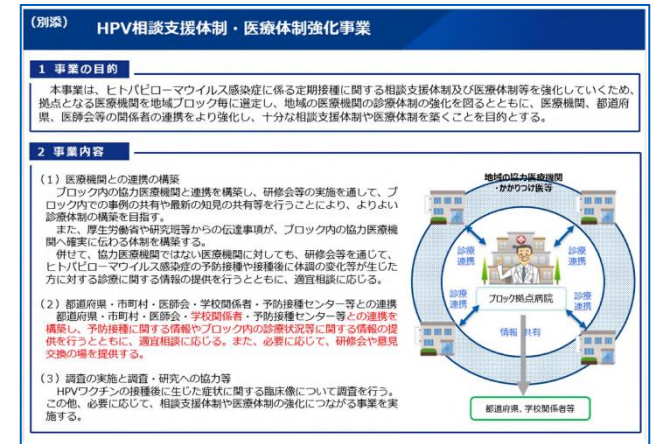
（別添）　HPV相談支援体制・医療体制強化事業

1　事業の目的

本事業は、ヒトパピローマウイルス感染症に係る定期接種に関する相談支援体制及び医療体制等を強化していくため、拠点となる医療機関を地域ブロック毎に選定し、地域の医療機関の診療体制の強化を図るとともに、医療機関、都道府県、医師会等の関係者の連携をより強化し、十分な相談支援体制や医療体制を築くことを目的とする。

2　事業内容

（1）医療機関との連携の構築
ブロック内の協力医療機関と連携を構築し、研修会等の実施を通して、ブロック内での事例の共有や最新の知見の共有等を行うことにより、よりよい診療体制の構築を目指す。
また、厚生労働省や研究班等からの伝達事項が、ブロック内の協力医療機関へ確実に伝わる体制を構築する。
併せて、協力医療機関ではない医療機関に対しても、研修会等を通じて、ヒトパピローマウイルス感染症の予防接種や接種後に体調の変化等が生じた方に対する診療に関する情報の提供を行うとともに、適宜相談に応じる。

（2）都道府県・市町村・医師会・学校関係者・予防接種センター等との連携
都道府県・市町村・医師会・学校関係者・予防接種センター等との連携を構築し、予防接種に関する情報やブロック内の診療状況等に関する情報の提供を行うとともに、適宜相談に応じる。また、必要に応じて、研修会や意見交換の場を提供する。

（3）調査の実施と調査・研究への協力等
HPVワクチンの接種後に生じた症状に関する臨床像について調査を行う。この他、必要に応じて、相談支援体制や医療体制の強化につながる事業を実施する。

地域の協力医療機関
・かかりつけ医等

診療連携
診療連携
診療連携
診療連携

ブロック拠点病院

情報共有

都道府県、学校関係者等